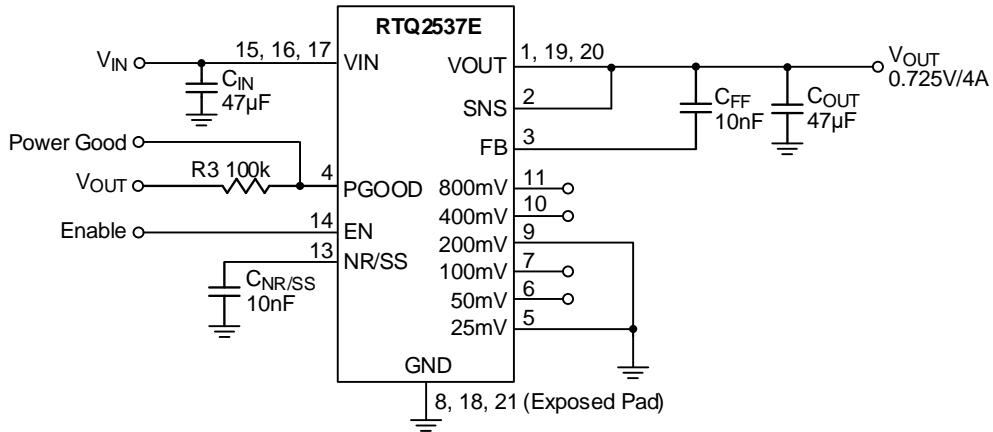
RTQ2537E

$V_{IN}$
15, 16, 17
VIN
$C_{IN}$
47μF

Power Good
$V_{OUT}$
R3 100k
4
PGOOD

Enable
14
EN
13
NR/SS
$C_{NR/SS}$
10nF

VOUT
1, 19, 20
SNS
2
FB
3
$C_{FF}$
10nF
$C_{OUT}$
47μF
$V_{OUT}$
0.725V/4A

800mV
11
400mV
10
200mV
9
100mV
7
50mV
6
25mV
5

GND
8, 18, 21 (Exposed Pad)